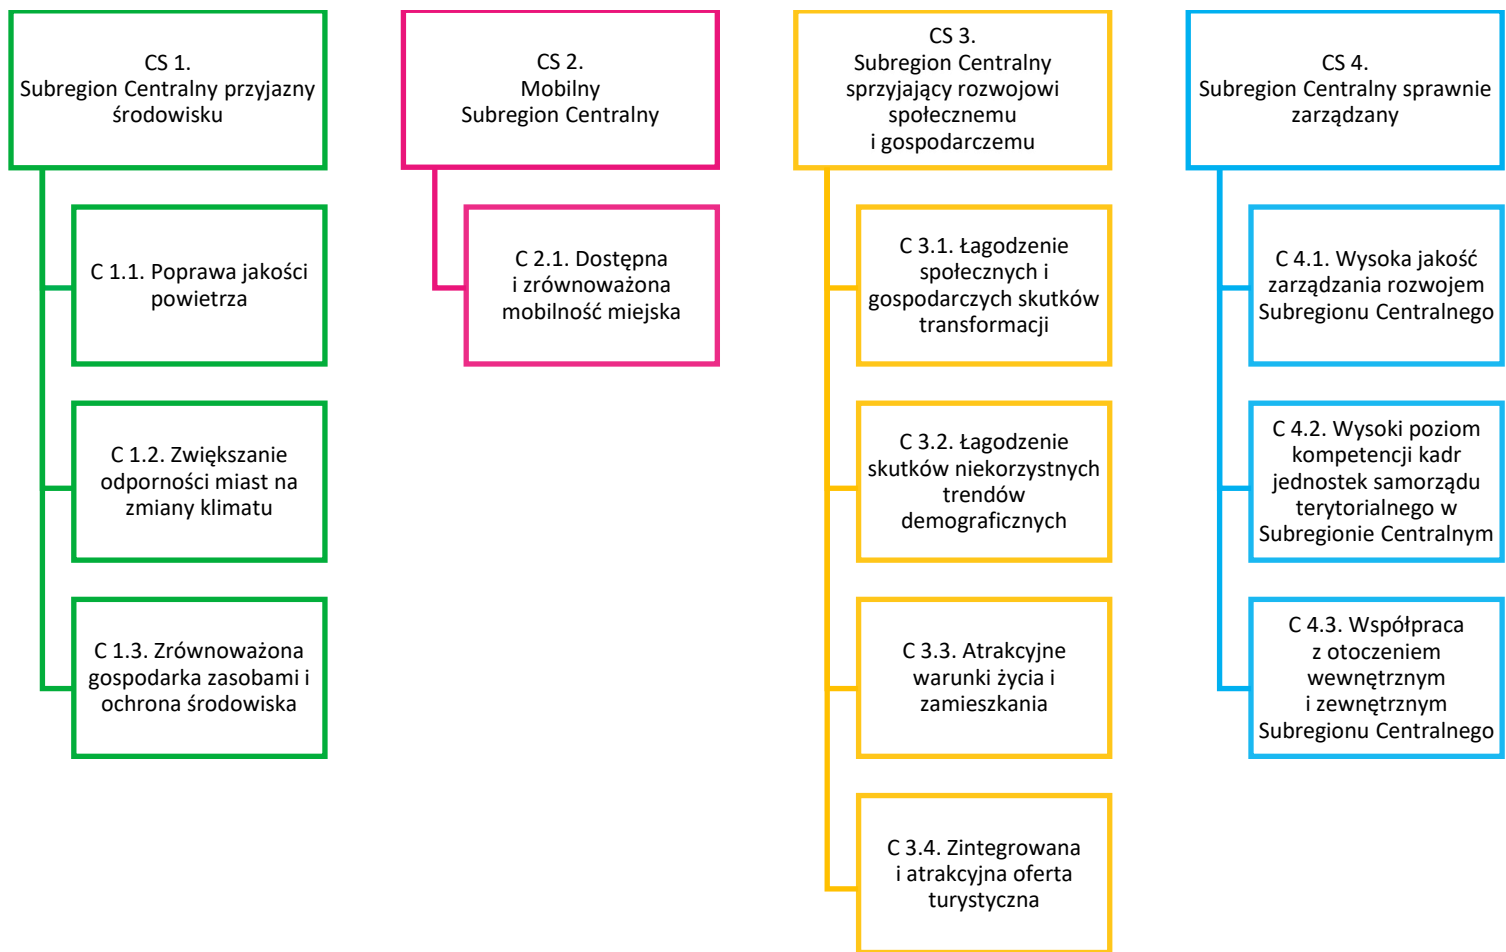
CS 1.
Subregion Centralny przyjazny środowisku

C 1.1. Poprawa jakości powietrza

C 1.2. Zwiększanie odporności miast na zmiany klimatu

C 1.3. Zrównoważona gospodarka zasobami i ochrona środowiska

CS 2.
Mobilny
Subregion Centralny

C 2.1. Dostępna i zrównoważona mobilność miejska

CS 3.
Subregion Centralny sprzyjający rozwojowi społecznemu i gospodarczemu

C 3.1. Łagodzenie społecznych i gospodarczych skutków transformacji

C 3.2. Łagodzenie skutków niekorzystnych trendów demograficznych

C 3.3. Atrakcyjne warunki życia i zamieszkania

C 3.4. Zintegrowana i atrakcyjna oferta turystyczna

CS 4.
Subregion Centralny sprawnie zarządzany

C 4.1. Wysoka jakość zarządzania rozwojem Subregionu Centralnego

C 4.2. Wysoki poziom kompetencji kadr jednostek samorządu terytorialnego w Subregionie Centralnym

C 4.3. Współpraca z otoczeniem wewnętrznym i zewnętrznym Subregionu Centralnego